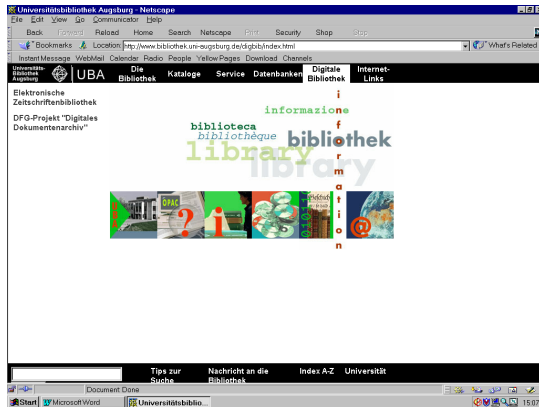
Universitätsbibliothek Augsburg - Netscape
File Edit View Go Communicator Help
Back Forward Reload Home Search Netscape Print Security Shop Stop
Bookmarks Location: http://www.bibliothek.uni-augsburg.de/digbib/index.html
What's Related
Instant Message WebMail Calendar Radio People Yellow Pages Download Channels
Universitäts-Bibliothek Augsburg UBA
Die Bibliothek
Kataloge
Service
Datenbanken
Digitale Bibliothek
Internet-Links

Elektronische Zeitschriftenbibliothek

DFG-Projekt "Digitales Dokumentenarchiv"

informazione
biblioteca
bibliothèque
bibliothek
library
library
information

OPAC
i
@

Tips zur Suche
Nachricht an die Bibliothek
Index A-Z
Universität

Document: Done

Start
Microsoft Word
Universitätsbiblio...
15:07